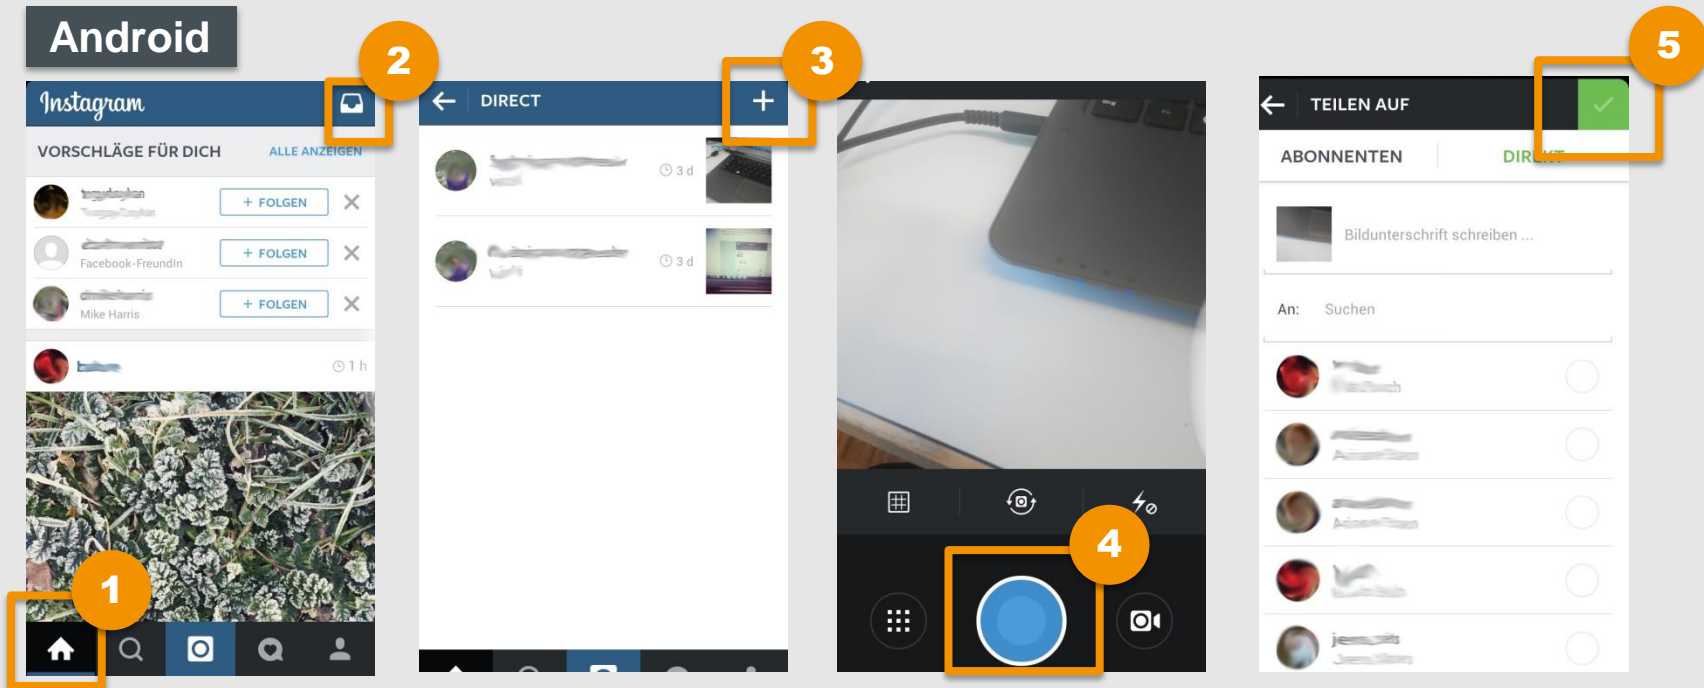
Android

Instagram

2

VORSCHLÄGE FÜR DICH

ALLE ANZEIGEN

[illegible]

+ FOLGEN

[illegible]

Facebook-Freundin

+ FOLGEN

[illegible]

Mike Harris

+ FOLGEN

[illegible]

1 h

1

DIRECT

3

3 d

3 d

4

TEILEN AUF

5

ABONNENTEN

DIREKT

Bildunterschrift schreiben ...

An: Suchen